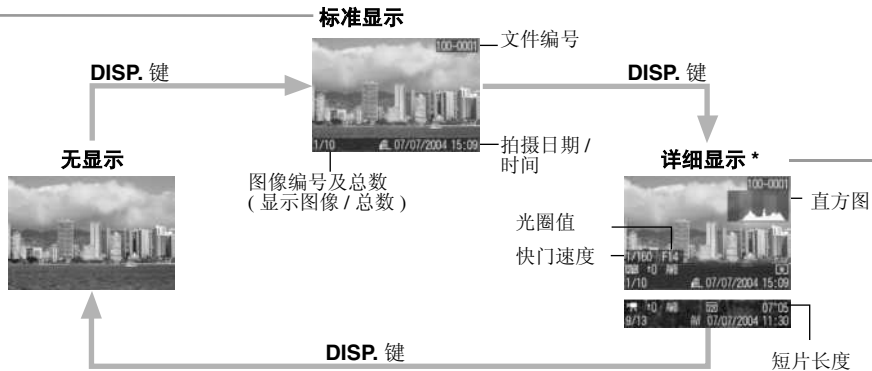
标准显示

100-0001

文件编号

DISP. 键

DISP. 键

1/10 07/07/2004 15:09

拍摄日期 / 时间

无显示

详细显示 *

图像编号及总数 ( 显示图像 / 总数 )

100-0001

直方图

光圈值

快门速度

1/160 F14

+0

1/10 07/07/2004 15:09

+0 07"05

9/13 07/07/2004 11:30

DISP. 键

短片长度